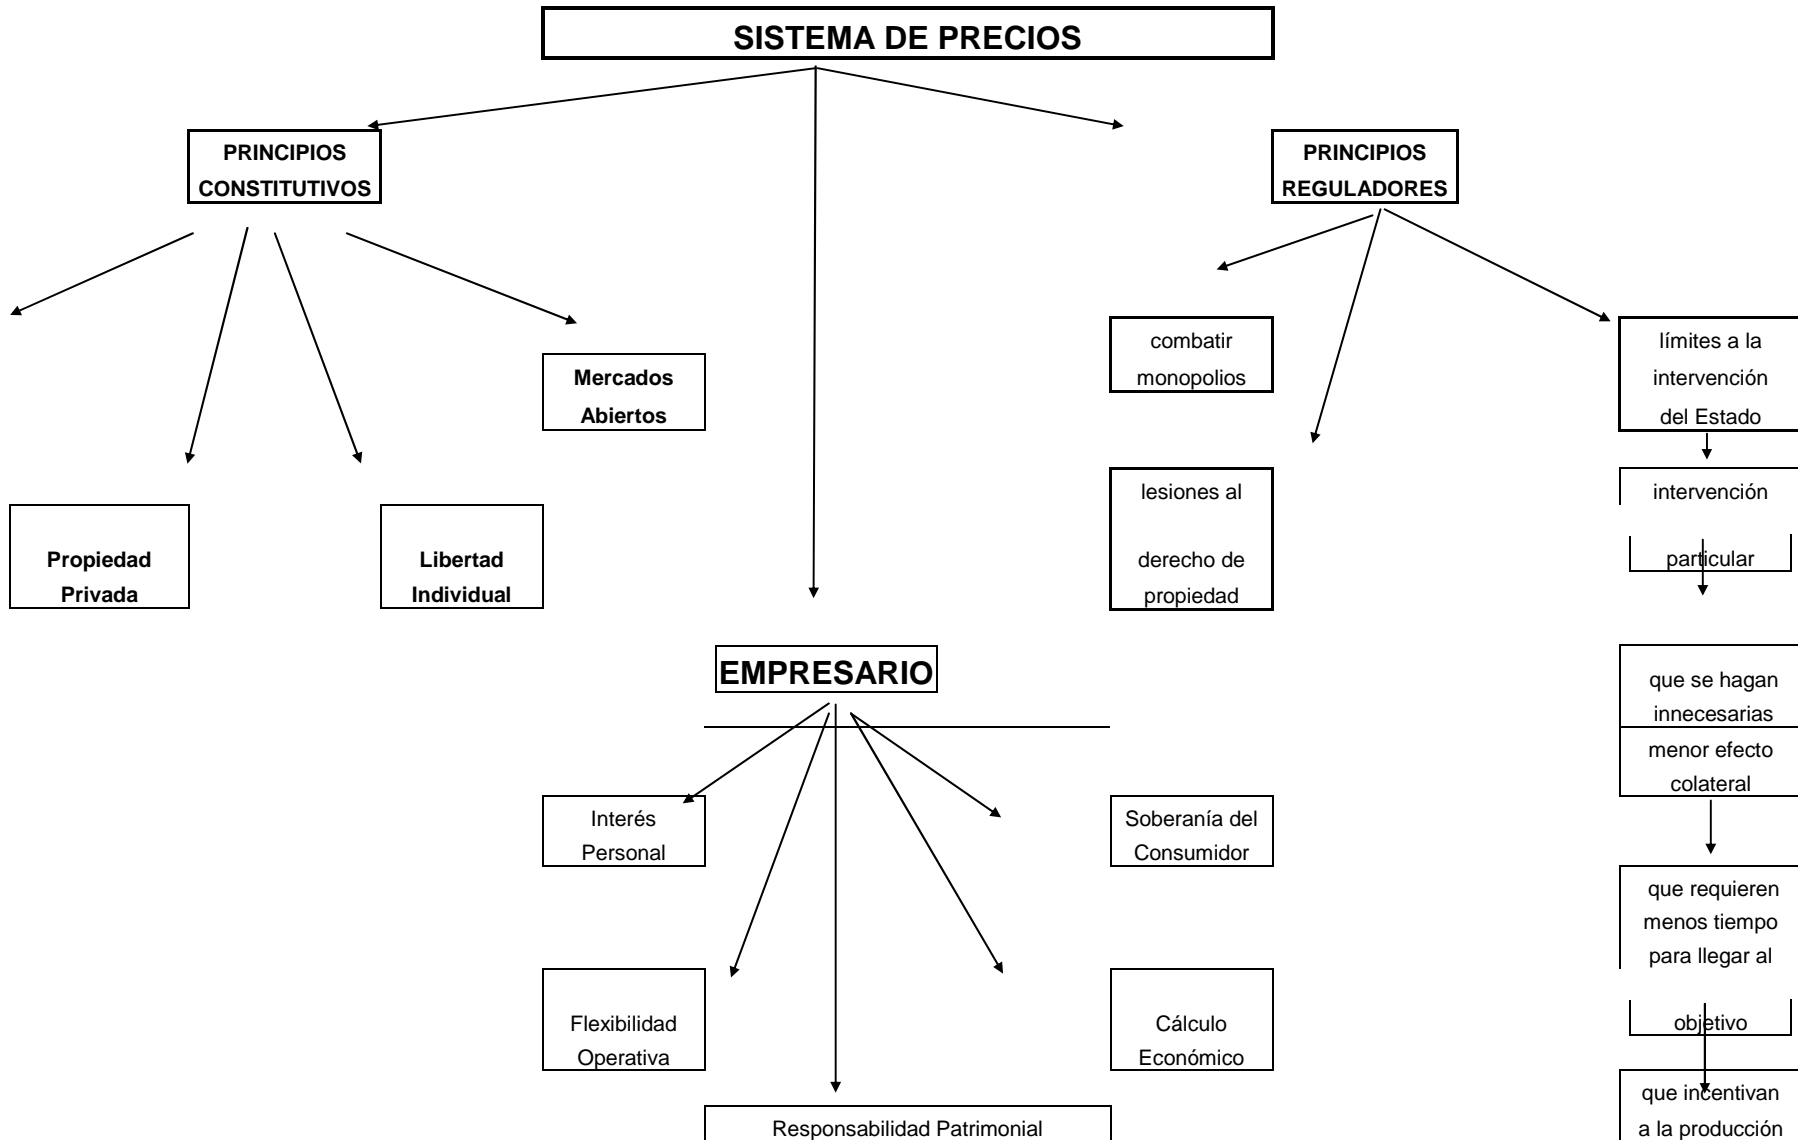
SISTEMA DE PRECIOS

PRINCIPIOS CONSTITUTIVOS

Mercados Abiertos

Propiedad Privada

Libertad Individual

PRINCIPIOS REGULADORES

combatir monopolios

lesiones al derecho de propiedad

límites a la intervención del Estado

intervención particular

que se hagan innecesarias

menor efecto colateral

que requieren menos tiempo para llegar al objetivo

que incentivan a la producción

EMPRESARIO

Interés Personal

Soberanía del Consumidor

Flexibilidad Operativa

Cálculo Económico

Responsabilidad Patrimonial